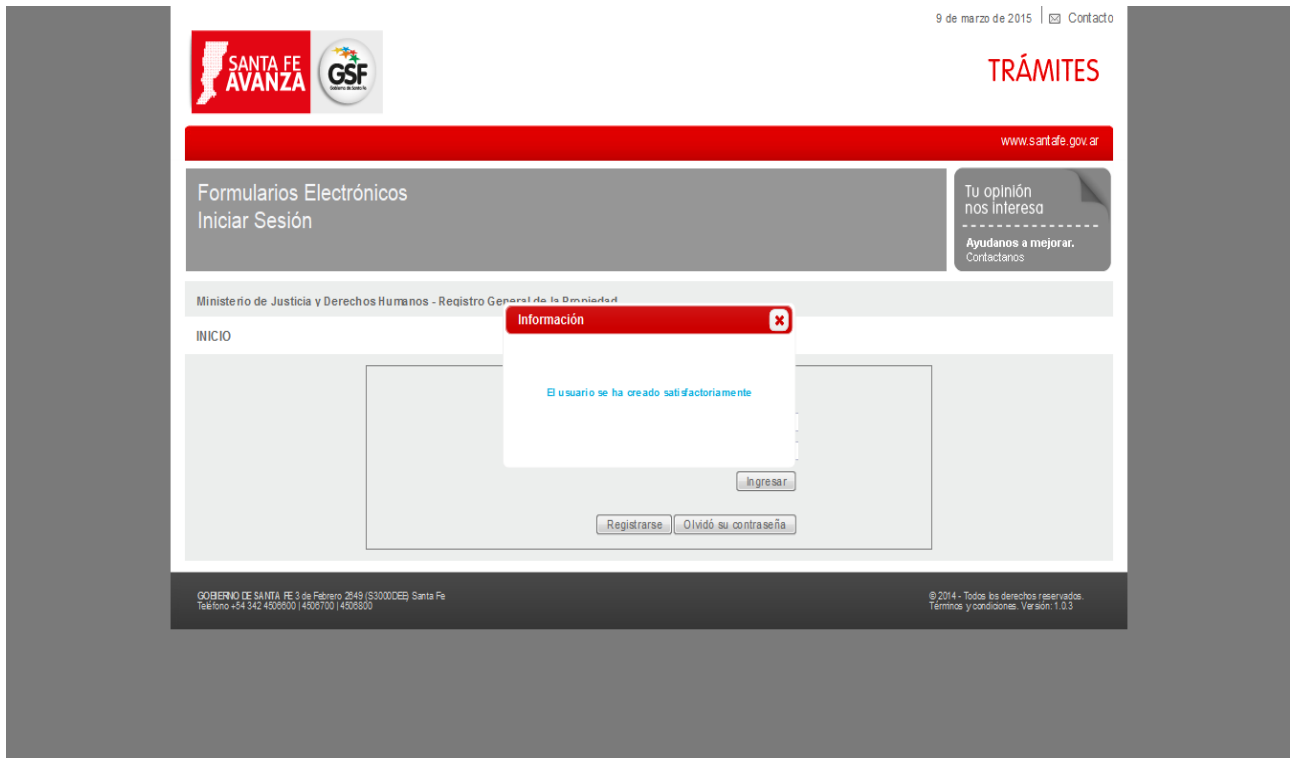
9 de marzo de 2015 | Contacto

SANTA FE AVANZA

GSF
Gobierno de Santa Fe

TRÁMITES

www.santafe.gov.ar

Formularios Electrónicos
Iniciar Sesión

Tu opinión nos interesa

Ayudanos a mejorar.
Contactanos

Ministerio de Justicia y Derechos Humanos - Registro General de la Propiedad

INICIO

Información

El usuario se ha creado satisfactoriamente

Ingresar

Registrarse

Olvidó su contraseña

GOBIERNO DE SANTA FE 3 de Febrero 2649 (S3000DEB) Santa Fe
Teléfono +54 342 4506600 | 4506700 | 4506800

© 2014 - Todos los derechos reservados.
Términos y condiciones. Versión: 1.0.3